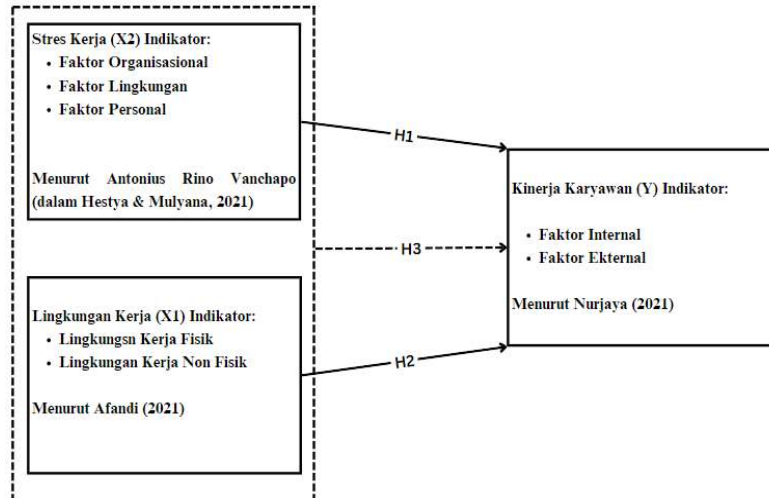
Stres Kerja (X2) Indikator:
• Faktor Organisasional
• Faktor Lingkungan
• Faktor Personal

Menurut Antonius Rino Vanchapo (dalam Hestya & Mulyana, 2021)

H1

H3

Lingkungan Kerja (X1) Indikator:
• Lingkungsn Kerja Fisik
• Lingkungan Kerja Non Fisik

Menurut Afandi (2021)

H2

Kinerja Karyawan (Y) Indikator:
• Faktor Internal
• Faktor Ekternal

Menurut Nurjaya (2021)